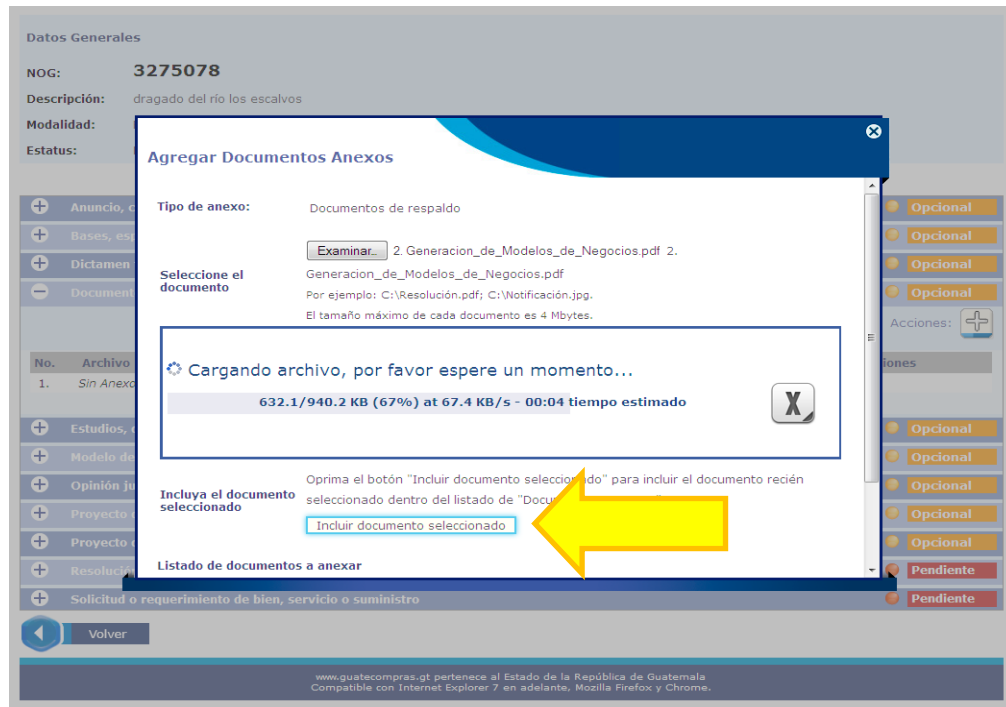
Datos Generales

NOG: 3275078

Descripción: dragado del río los escalvos

Modalidad:

Estatus:

Anuncio, c

Bases, esp

Dictamen

Document

No. Archivo

1. Sin Anexo

Estudios,

Modelo de

Opinión ju

Proyecto

Proyecto

Resolució

Solicitud o requerimiento de bien, servicio o suministro

Opcional
Opcional
Opcional
Opcional
Acciones:
iones
Opcional
Opcional
Opcional
Opcional
Opcional
Pendiente
Pendiente

Agregar Documentos Anexos

Tipo de anexo: Documentos de respaldo

Seleccione el documento

Examinar... 2. Generacion_de_Modelos_de_Negocios.pdf 2. Generacion_de_Modelos_de_Negocios.pdf

Por ejemplo: C:\Resolución.pdf; C:\Notificación.jpg.

El tamaño máximo de cada documento es 4 Mbytes.

Cargando archivo, por favor espere un momento...

632.1/940.2 KB (67%) at 67.4 KB/s - 00:04 tiempo estimado

X

Incluya el documento seleccionado

Oprima el botón "Incluir documento seleccionado" para incluir el documento recién seleccionado dentro del listado de "Docu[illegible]

Incluir documento seleccionado

Listado de documentos a anexar

Volver

www.guatecompras.gt pertenece al Estado de la República de Guatemala
Compatible con Internet Explorer 7 en adelante, Mozilla Firefox y Chrome.